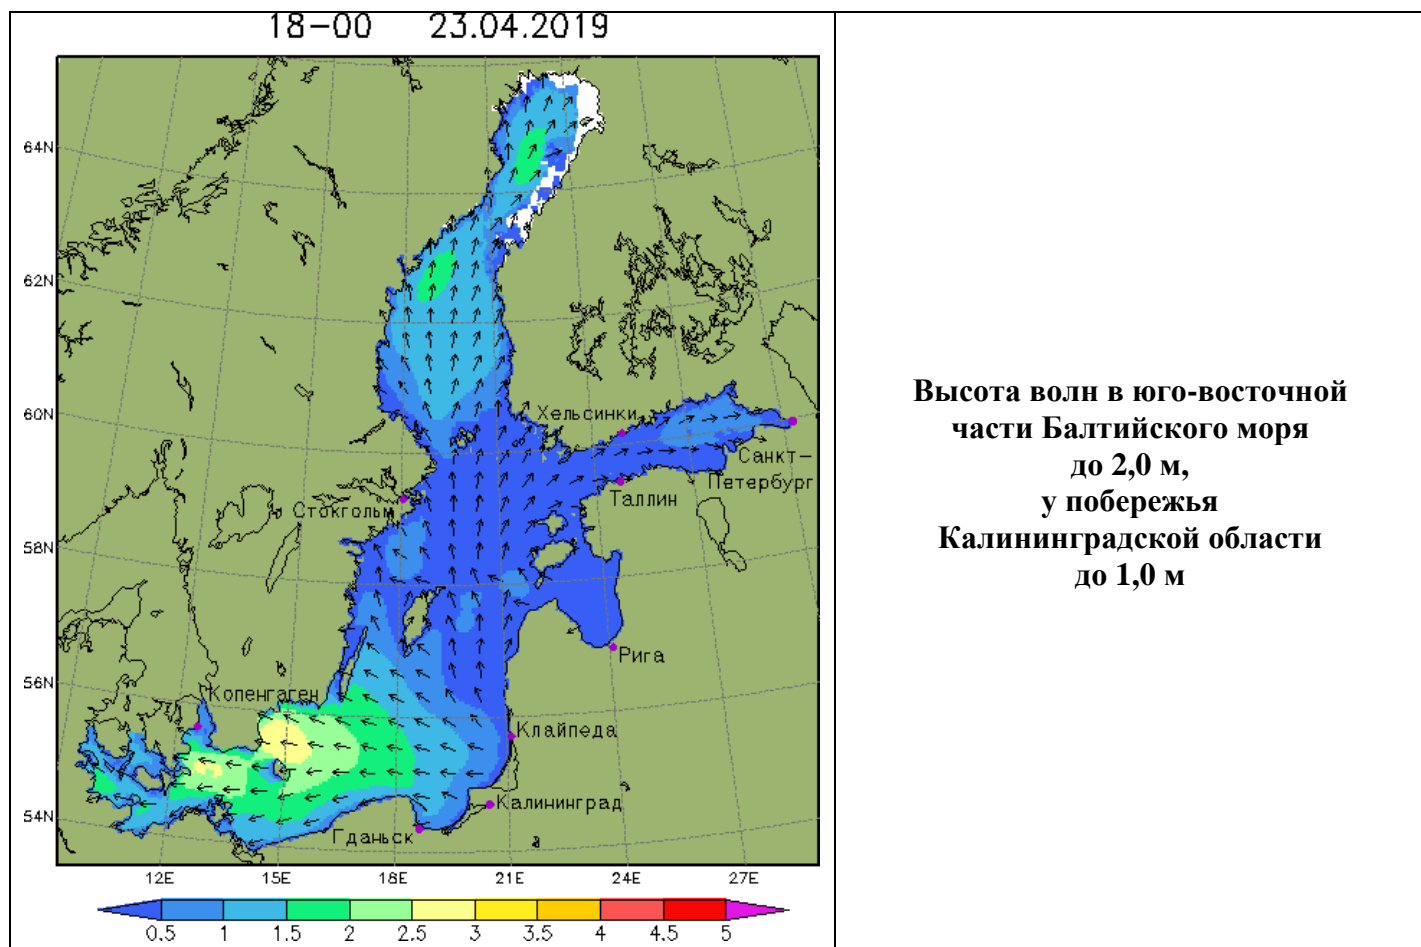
18–00 23.04.2019

64N
62N
60N
58N
56N
54N

Хельсинки
Санкт-Петербург
Таллин
Стокгольм
Рига
Копенгаген
Клайпеда
Калининград
Гданьск

12E 15E 18E 21E 24E 27E

0.5 1 1.5 2 2.5 3 3.5 4 4.5 5

Высота волн в юго-восточной части Балтийского моря до 2,0 м, у побережья Калининградской области до 1,0 м